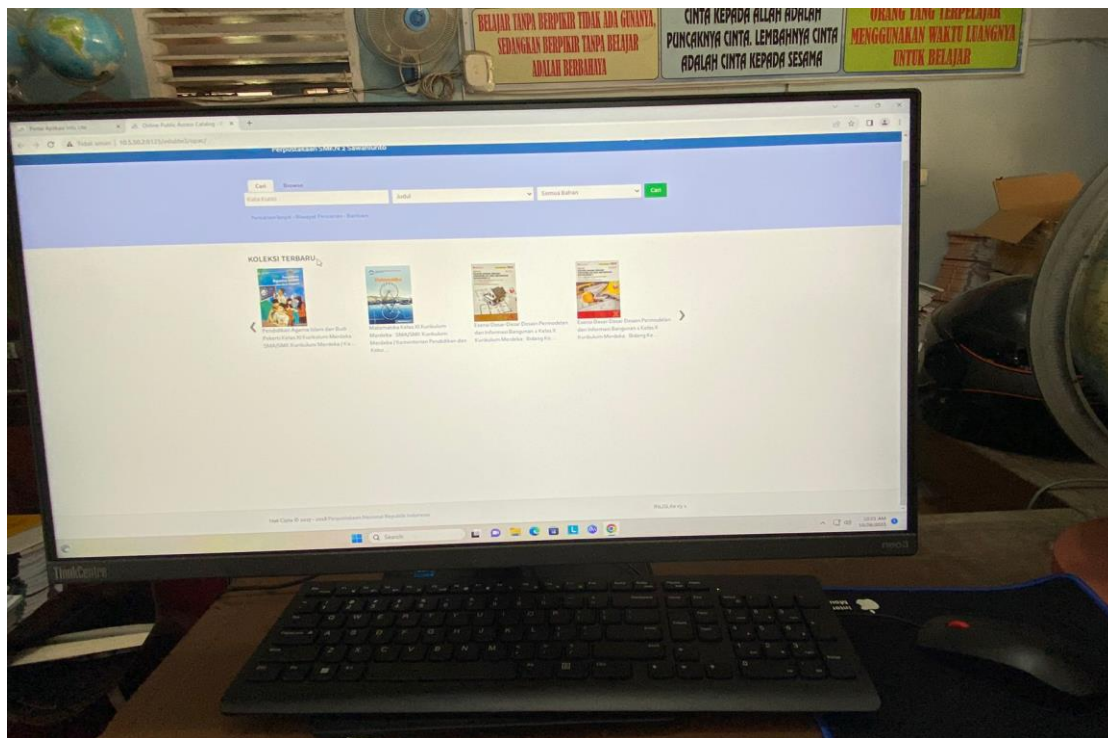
BELAJAR TANPA BERPIKIR TIDAK ADA GUNANYA, SEDANGKAN BERPIKIR TANPA BELAJAR ADALAH BERBAHAYA

CINTA KEPADA ALLAH ADALAH PUNCAKNYA CINTA. LEMBAHNYA CINTA ADALAH CINTA KEPADA SESAMA

ORANG YANG TERPELAJAR MENGGUNAKAN WAKTU LUANGNYA UNTUK BELAJAR

Online Public Access Catalog

Tidak aman | 10.5.50.2:8123/inlislite3/opac/

Perpustakaan SMK N 1 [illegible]

Cari Browse

Kata Kunci

Judul

Semua Bahan

Cari

KOLEKSI TERBARU

Pendidikan Agama Islam dan Budi Pekerti Kelas XI Kurikulum Merdeka SMA/SMK Kurikulum Merdeka (PA...

Matematika Kelas XI Kurikulum Merdeka SMA/SMK Kurikulum Merdeka (Kementerian Pendidikan dan Kebu...

Dasar-Dasar Desain Pemodelan dan Informasi Bangunan Kelas X Kurikulum Merdeka Bidang Ke...

Dasar-Dasar Desain Pemodelan dan Informasi Bangunan Kelas X Kurikulum Merdeka Bidang Ke...

Hak Cipta © 2019 - 2018 Perpustakaan Nasional Republik Indonesia

INLISLite v3

Search

ThinkCentre

neo